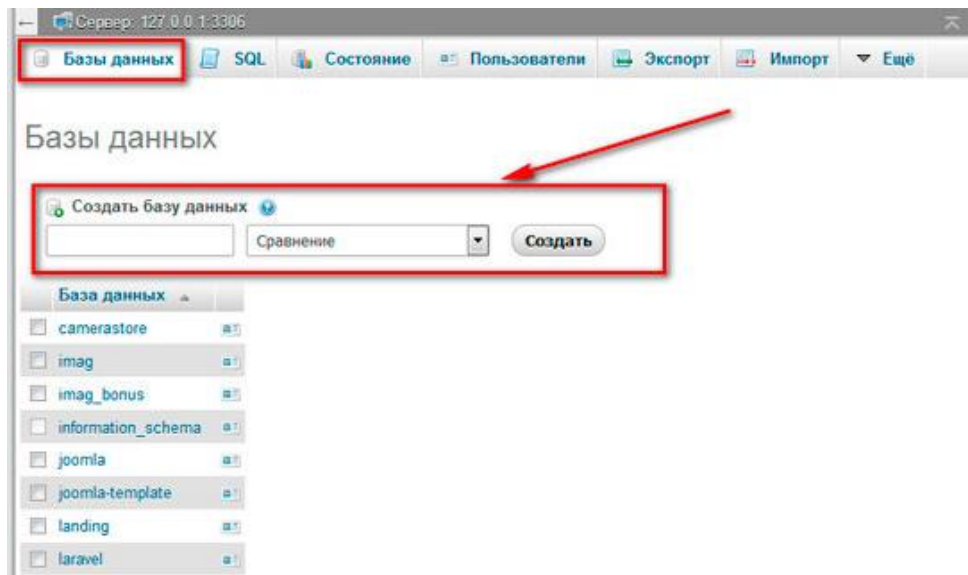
Сервер: 127.0.0.1:3306

Базы данных SQL Состояние Пользователи Экспорт Импорт Ещё

Базы данных

Создать базу данных

Сравнение

Создать

| База данных |
|---|
| camerastore |
| imag |
| imag_bonus |
| information_schema |
| joomla |
| joomla-template |
| landing |
| laravel |